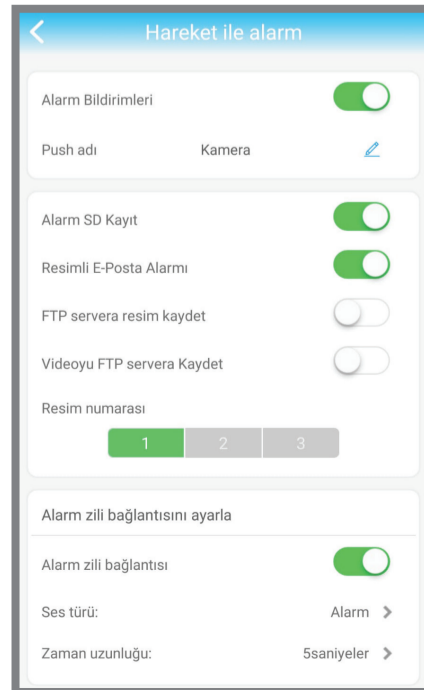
Hareket ile alarm

Alarm Bildirimleri

Push adı Kamera

Alarm SD Kayıt

Resimli E-Posta Alarmı

FTP servera resim kaydet

Videoyu FTP servera Kaydet

Resim numarası

1 2 3

Alarm zili bağlantısını ayarla

Alarm zili bağlantısı

Ses türü: Alarm

Zaman uzunluğu: 5saniyeler